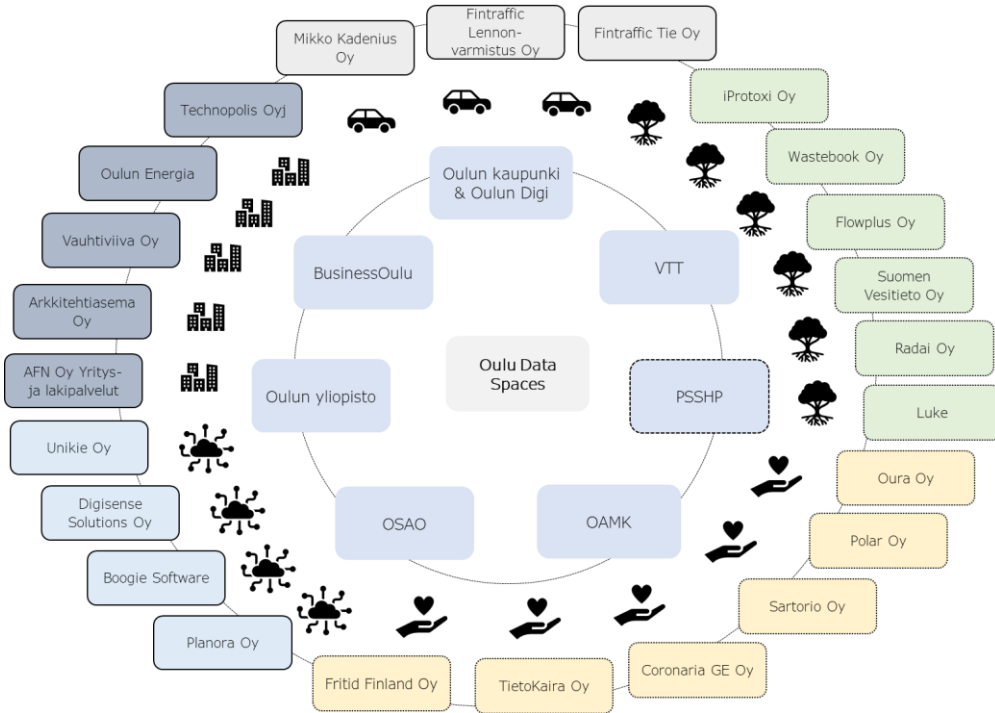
Mikko Kadenius Oy

Fintraffic Lennonvarmistus Oy

Fintraffic Tie Oy

Technopolis Oyj

iProtoxi Oy

Oulun Energia

Wastebook Oy

Oulun kaupunki & Oulun Digi

Flowplus Oy

Vauhtiviiva Oy

BusinessOulu

VTT

Suomen Vesitieto Oy

Arkkitehtiasema Oy

Radai Oy

AFN Oy Yritys- ja lakipalvelut

Oulu Data Spaces

PSSHP

Oulun yliopisto

Luke

Unikie Oy

Oura Oy

Digisense Solutions Oy

OSAO

OAMK

Polar Oy

Boogie Software

Sartorio Oy

Planora Oy

Coronaria GE Oy

Fritid Finland Oy

TietoKaira Oy